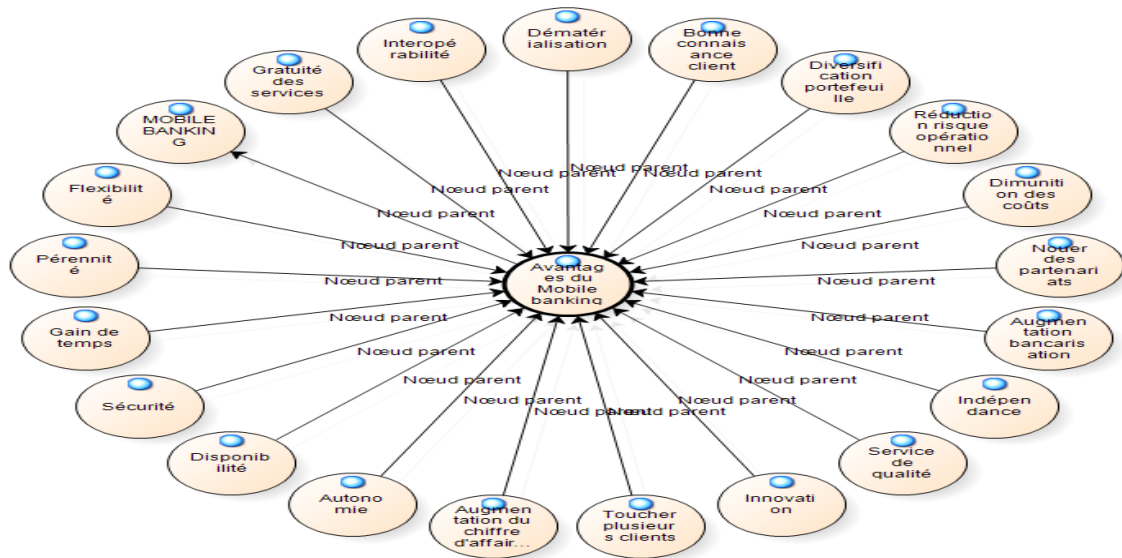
Dématérialisation

Interopérabilité

Bonne connaissance client

Gratuité des services

Diversification portefeuille

MOBILE BANKING

Réduction risque opérationnel

Flexibilité

Dimunition des coûts

Pérennité

Nouer des partenariats

Gain de temps

Augmentation bancarisation

Sécurité

Indépendance

Disponibilité

Service de qualité

Autonomie

Augmentation du chiffre d'affair...

Toucher plusieurs clients

Innovation

Avantages du Mobile banking

Nœud parent
Nœud parent
Nœud parent
Nœud parent
Nœud parent
Nœud parent
Nœud parent
Nœud parent
Nœud parent
Nœud parent
Nœud parent
Nœud parent
Nœud parent
Nœud parent
Nœud parent
Nœud parent
Nœud parent
Nœud parent
Nœud parent
Nœud parent
Nœud parent